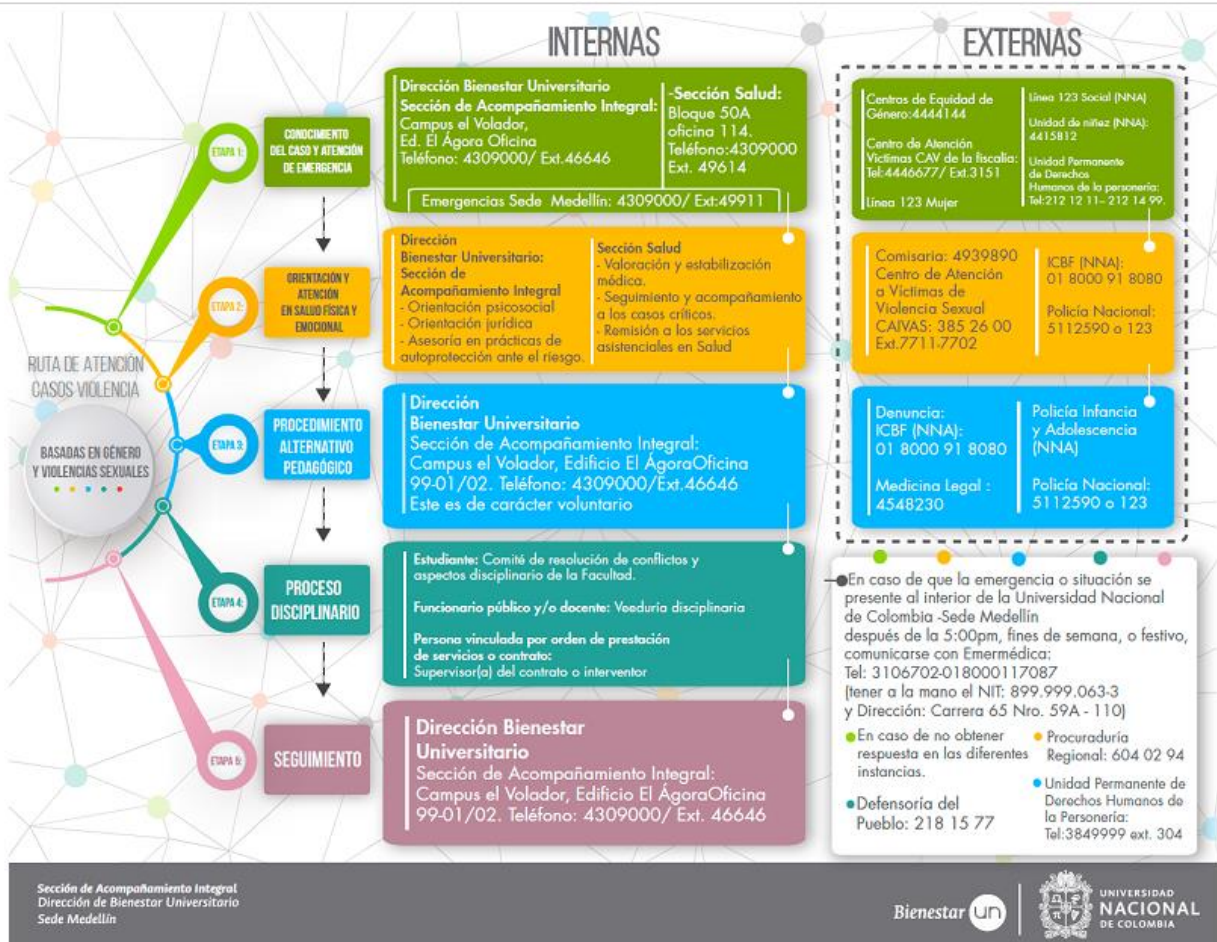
INTERNAS

EXTERNAS

RUTA DE ATENCIÓN CASOS VIOLENCIA

BASADAS EN GÉNERO Y VIOLENCIAS SEXUALES

ETAPA 1: CONOCIMIENTO DEL CASO Y ATENCIÓN DE EMERGENCIA

Dirección Bienestar Universitario Sección de Acompañamiento Integral: Campus el Volador, Ed. El Ágora Oficina Teléfono: 4309000/ Ext.46646

-Sección Salud: Bloque 50A oficina 114. Teléfono:4309000 Ext. 49614

Emergencias Sede Medellín: 4309000/ Ext:49911

Centros de Equidad de Género:4444144

Centro de Atención Victimas CAV de la fiscalia: Tel:4446677/ Ext.3151

Línea 123 Mujer

Línea 123 Social (NNA)

Unidad de niñez (NNA): 4415812

Unidad Permanente de Derechos Humanos de la personeria: Tel:212 12 11– 212 14 99.

ETAPA 2: ORIENTACIÓN Y ATENCIÓN EN SALUD FÍSICA Y EMOCIONAL

Dirección Bienestar Universitario: Sección de Acompañamiento Integral
- Orientación psicosocial
- Orientación jurídica
- Asesoría en prácticas de autoprotección ante el riesgo.

Sección Salud
- Valoración y estabilización médica.
- Seguimiento y acompañamiento a los casos críticos.
- Remisión a los servicios asistenciales en Salud

Comisaria: 4939890
Centro de Atención a Víctimas de Violencia Sexual CAIVAS: 385 26 00 Ext.7711-7702

ICBF (NNA): 01 8000 91 8080

Policía Nacional: 5112590 o 123

ETAPA 3: PROCEDIMIENTO ALTERNATIVO PEDAGÓGICO

Dirección Bienestar Universitario
Sección de Acompañamiento Integral: Campus el Volador, Edificio El ÁgoraOficina 99-01/02. Teléfono: 4309000/Ext.46646
Este es de carácter voluntario

Denuncia: ICBF (NNA): 01 8000 91 8080

Medicina Legal : 4548230

Policía Infancia y Adolescencia (NNA)

Policía Nacional: 5112590 o 123

ETAPA 4: PROCESO DISCIPLINARIO

Estudiante: Comité de resolución de conflictos y aspectos disciplinario de la Facultad.

Funcionario público y/o docente: Veeduria disciplinaria

Persona vinculada por orden de prestación de servicios o contrato: Supervisor(a) del contrato o interventor

En caso de que la emergencia o situación se presente al interior de la Universidad Nacional de Colombia -Sede Medellín después de la 5:00pm, fines de semana, o festivo, comunicarse con Emermédica: Tel: 3106702-018000117087 (tener a la mano el NIT: 899.999.063-3 y Dirección: Carrera 65 Nro. 59A - 110)

En caso de no obtener respuesta en las diferentes instancias.

Defensoría del Pueblo: 218 15 77

Procuraduría Regional: 604 02 94

Unidad Permanente de Derechos Humanos de la Personeria: Tel:3849999 ext. 304

ETAPA 5: SEGUIMIENTO

Dirección Bienestar Universitario
Sección de Acompañamiento Integral: Campus el Volador, Edificio El ÁgoraOficina 99-01/02. Teléfono: 4309000/ Ext. 46646

Sección de Acompañamiento Integral
Dirección de Bienestar Universitario
Sede Medellín

Bienestar un

UNIVERSIDAD NACIONAL DE COLOMBIA